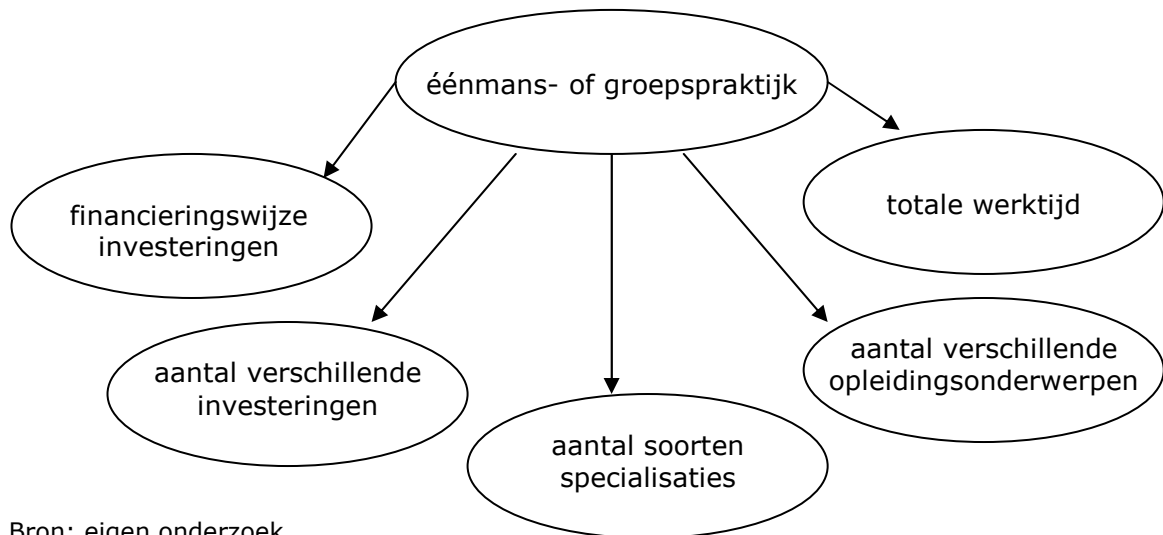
éénmans- of groepspraktijk

financieringswijze investeringen

totale werktijd

aantal verschillende investeringen

aantal verschillende opleidingsonderwerpen

aantal soorten specialisaties

Bron: eigen onderzoek